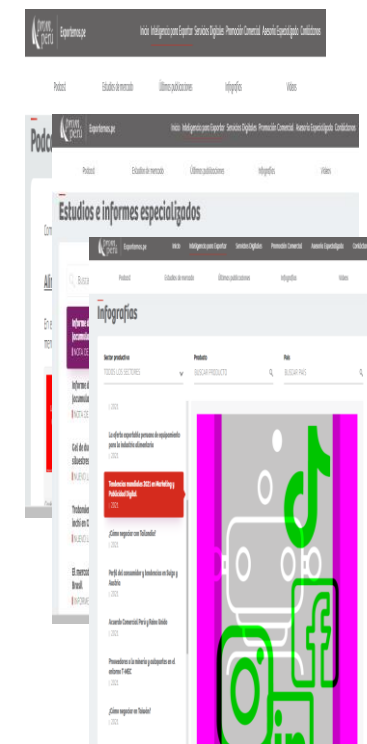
promperú | Exportemos.pe

Inicio Inteligencia para Exportar Servicios Digitales Promoción Comercial Asesoría Especializada Condiciones

Podcast Estudios de mercado Últimas publicaciones Infografías Videos

Podc

Com

Al

En e
mer

promperú | Exportemos.pe

Inicio Inteligencia para Exportar Servicios Digitales Promoción Comercial Asesoría Especializada Condiciones

Podcast Estudios de mercado Últimas publicaciones Infografías Videos

Estudios e informes especializados

Busca

Informe de
(ecoamb
NOTA DE

Informe d
(ecoamb
NOTA DE

Cul de dos
silvestres
NUEVO L

Tendencias
inclu en C
NUEVO L

El mercado
Brasil
INFORME

promperú | Exportemos.pe

Inicio Inteligencia para Exportar Servicios Digitales Promoción Comercial Asesoría Especializada Condiciones

Podcast Estudios de mercado Últimas publicaciones Infografías Videos

Infografías

Sector productivo
TODOS LOS SECTORES

Producto
BUSCAR PRODUCTO

País
BUSCAR PAÍS

| 2021

La oferta exportable peruana de equipamiento para la industria alimentaria
| 2021

Tendencias mundiales 2021 en Marketing y Publicidad Digital.
| 2021

¿Cómo negociar con Tailandia?
| 2021

Perfil del consumidor y tendencias en Suiza y Austria
| 2021

Acuerdo Comercial Perú y Reino Unido
| 2021

Proveedores a la minería y autopartes en el entorno T-MEC
| 2021

¿Cómo negociar con Taiwán?
| 2021